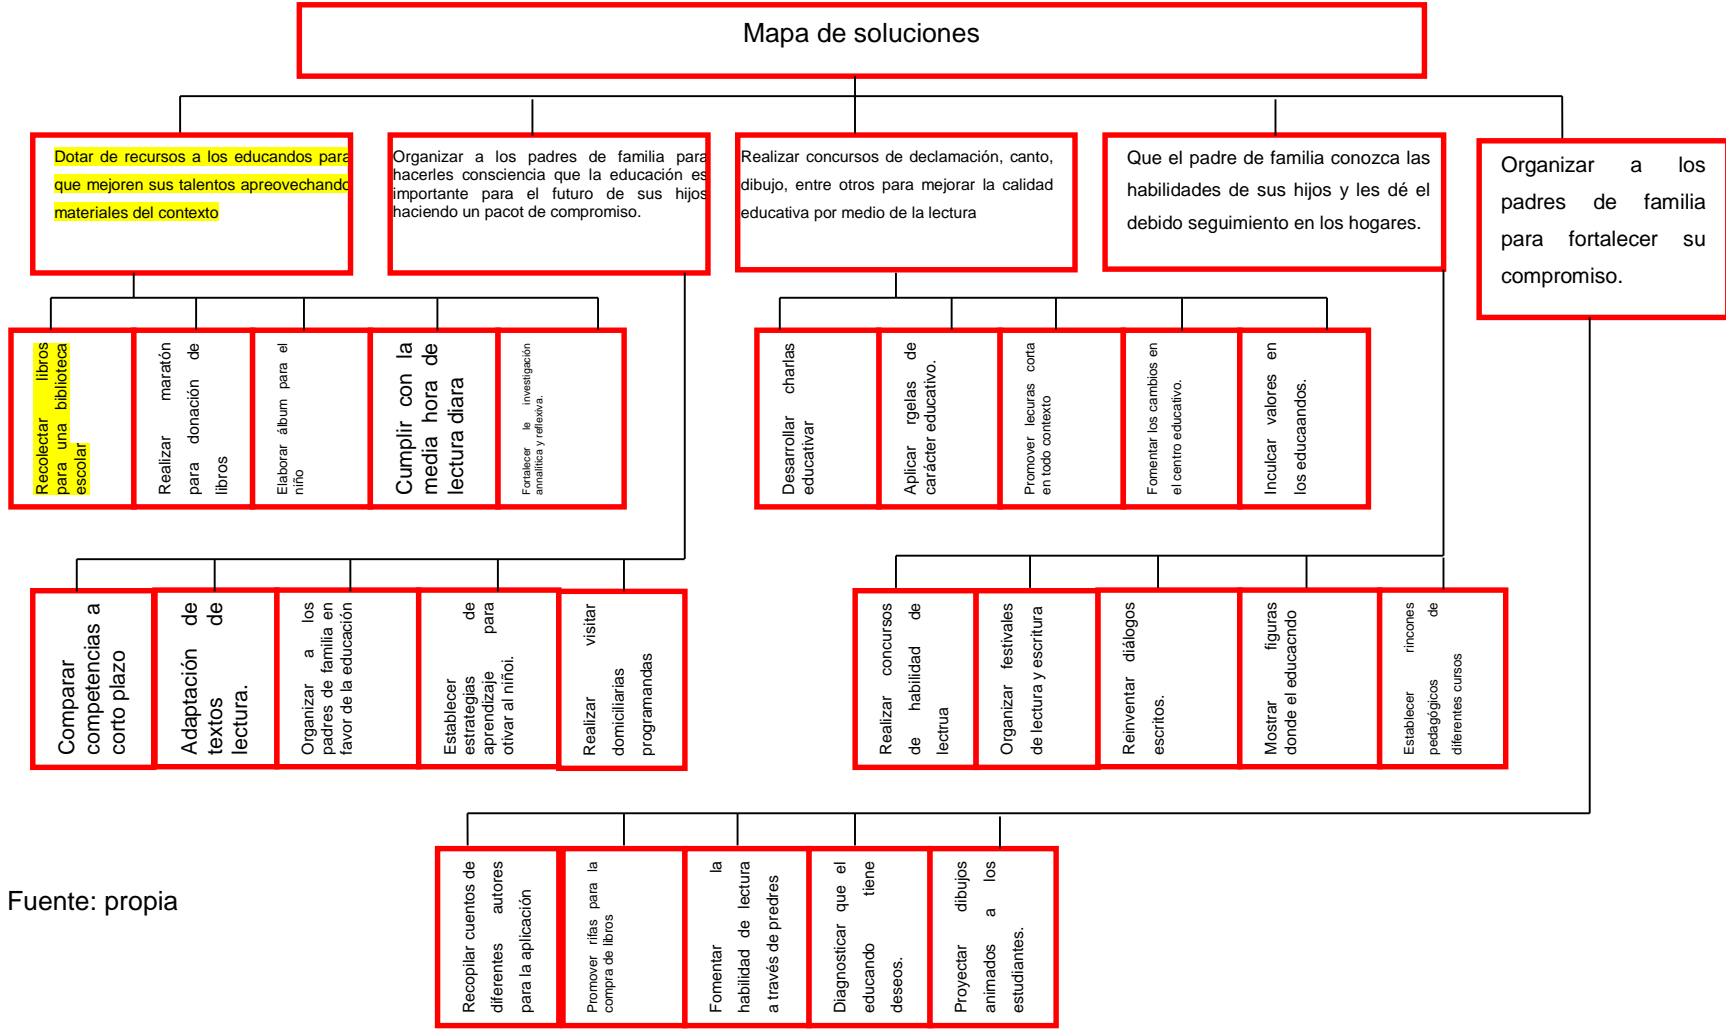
Mapa de soluciones

Dotar de recursos a los educandos para que mejoren sus talentos apreovechando materiales del contexto

Organizar a los padres de familia para hacerles consciencia que la educación es importante para el futuro de sus hijos haciendo un pacot de compromiso.

Realizar concursos de declamación, canto, dibujo, entre otros para mejorar la calidad educativa por medio de la lectura

Que el padre de familia conozca las habilidades de sus hijos y les dé el debido seguimiento en los hogares.

Organizar a los padres de familia para fortalecer su compromiso.

Recolectar libros para una biblioteca escolar

Realizar maratón de para donación de libros

Elaborar álbum para el niño

Cumplir con la media hora de lectura diara

Fortalecer le investigación annalítica y reflexiva.

Desarrollar charlas educativar

Aplicar rgelas de carácter educativo.

Promover lecuras corta en todo contexto

Fomentar los cambios en el centro educativo.

Inculcar valores en los educaandos.

Comparar competencias a corto plazo

Adaptación de textos de lectura.

Organizar a los padres de familia en favor de la educación

Establecer estrategias de aprendizaje para otivar al niñoi.

Realizar visitar domiciliarias programandas

Realizar concursos de habilidad de lectrua

Organizar festivales de lectura y escritura

Reinventar diálogos escritos.

Mostrar figuras donde el educacndo

Establecer rincones pedagógicos de diferentes cursos

Recopilar cuentos de diferentes autores para la aplicación

Promover rifas para la compra de libros

Fomentar la habilidad de lectura a través de predres

Diagnosticar que el educando tiene deseos.

Proyectar dibujos animados a los estudiantes.

Fuente: propia